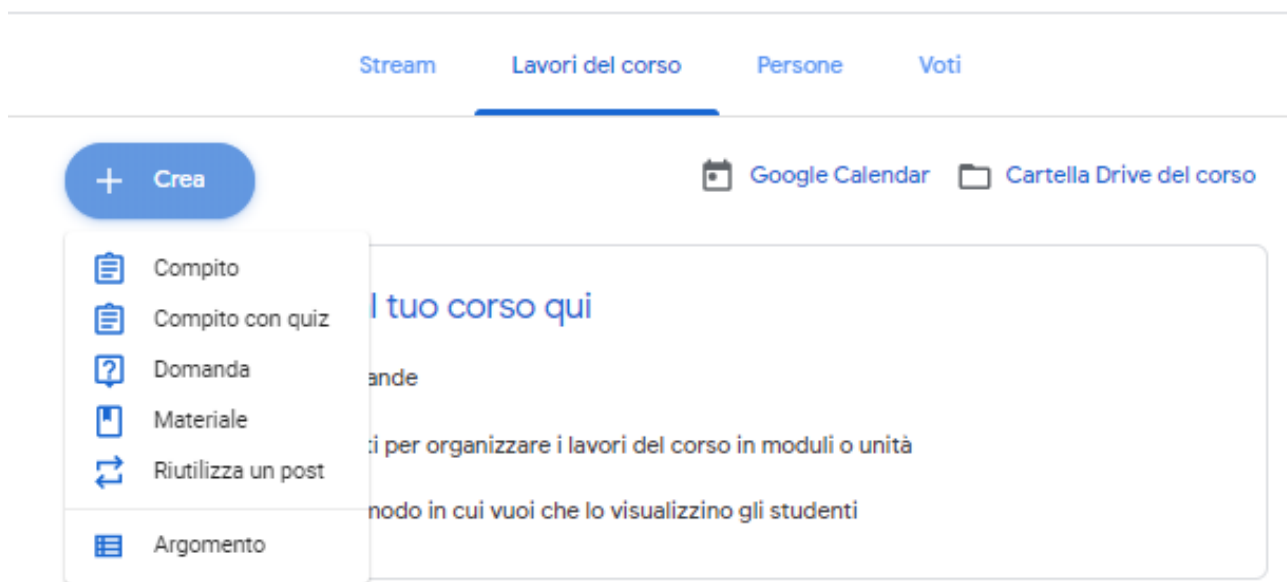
Stream Lavori del corso Persone Voti

+ Crea

Google Calendar Cartella Drive del corso

Compito
Compito con quiz
Domanda
Materiale
Riutilizza un post
Argomento

l tuo corso qui

ande

ti per organizzare i lavori del corso in moduli o unità

nodo in cui vuoi che lo visualizzino gli studenti